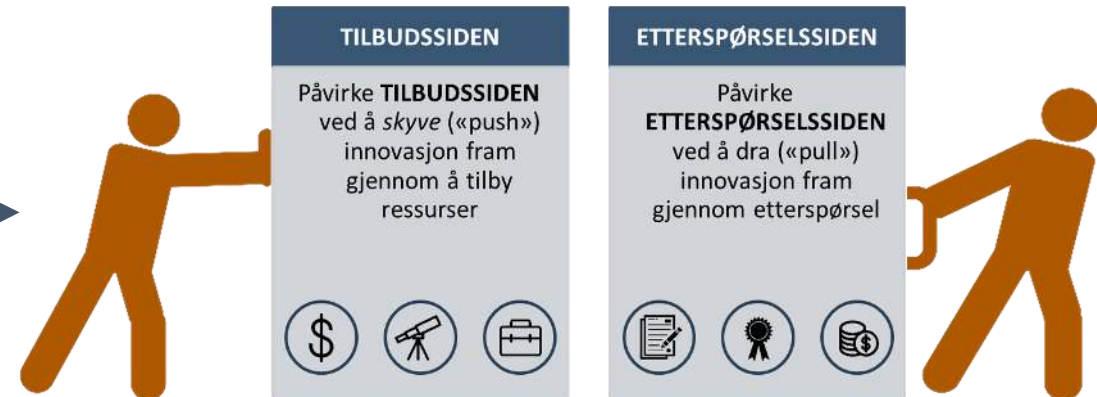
TILBUDSSIDEN

Påvirke **TILBUDSSIDEN** ved å *skyve* («push») innovasjon fram gjennom å tilby ressurser

$

ETTERSPØRSELSSIDEN

Påvirke **ETTERSPØRSELSSIDEN** ved å dra («pull») innovasjon fram gjennom etterspørsel

$